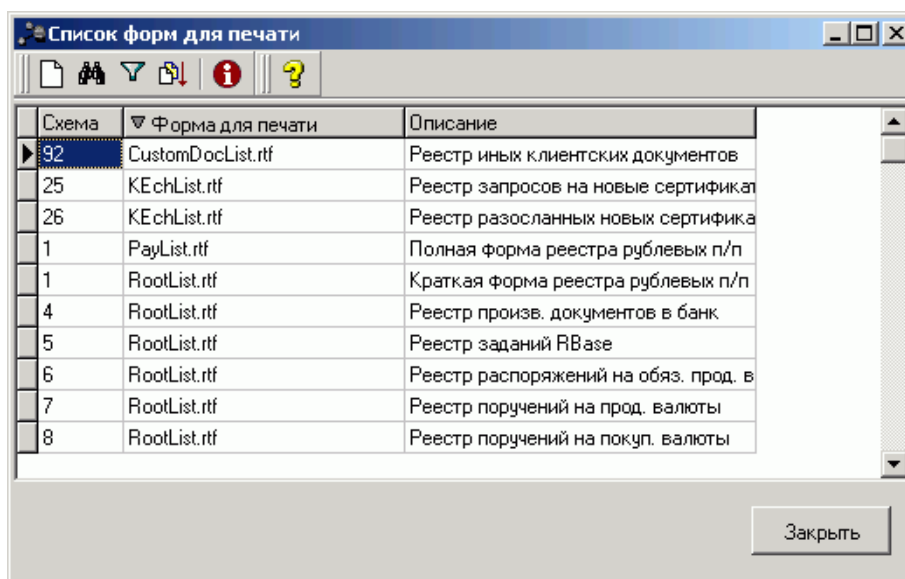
Список форм для печати

| Схема | Форма для печати | Описание |
|---|---|---|
| 92 | CustomDocList.rtf | Реестр иных клиентских документов |
| 25 | KEchList.rtf | Реестр запросов на новые сертификат |
| 26 | KEchList.rtf | Реестр разосланных новых сертифика |
| 1 | PayList.rtf | Полная форма реестра рублевых п/п |
| 1 | RootList.rtf | Краткая форма реестра рублевых п/п |
| 4 | RootList.rtf | Реестр произв. документов в банк |
| 5 | RootList.rtf | Реестр заданий RBase |
| 6 | RootList.rtf | Реестр распоряжений на обяз. прод. в |
| 7 | RootList.rtf | Реестр поручений на прод. валюты |
| 8 | RootList.rtf | Реестр поручений на покуп. валюты |

Закрыть